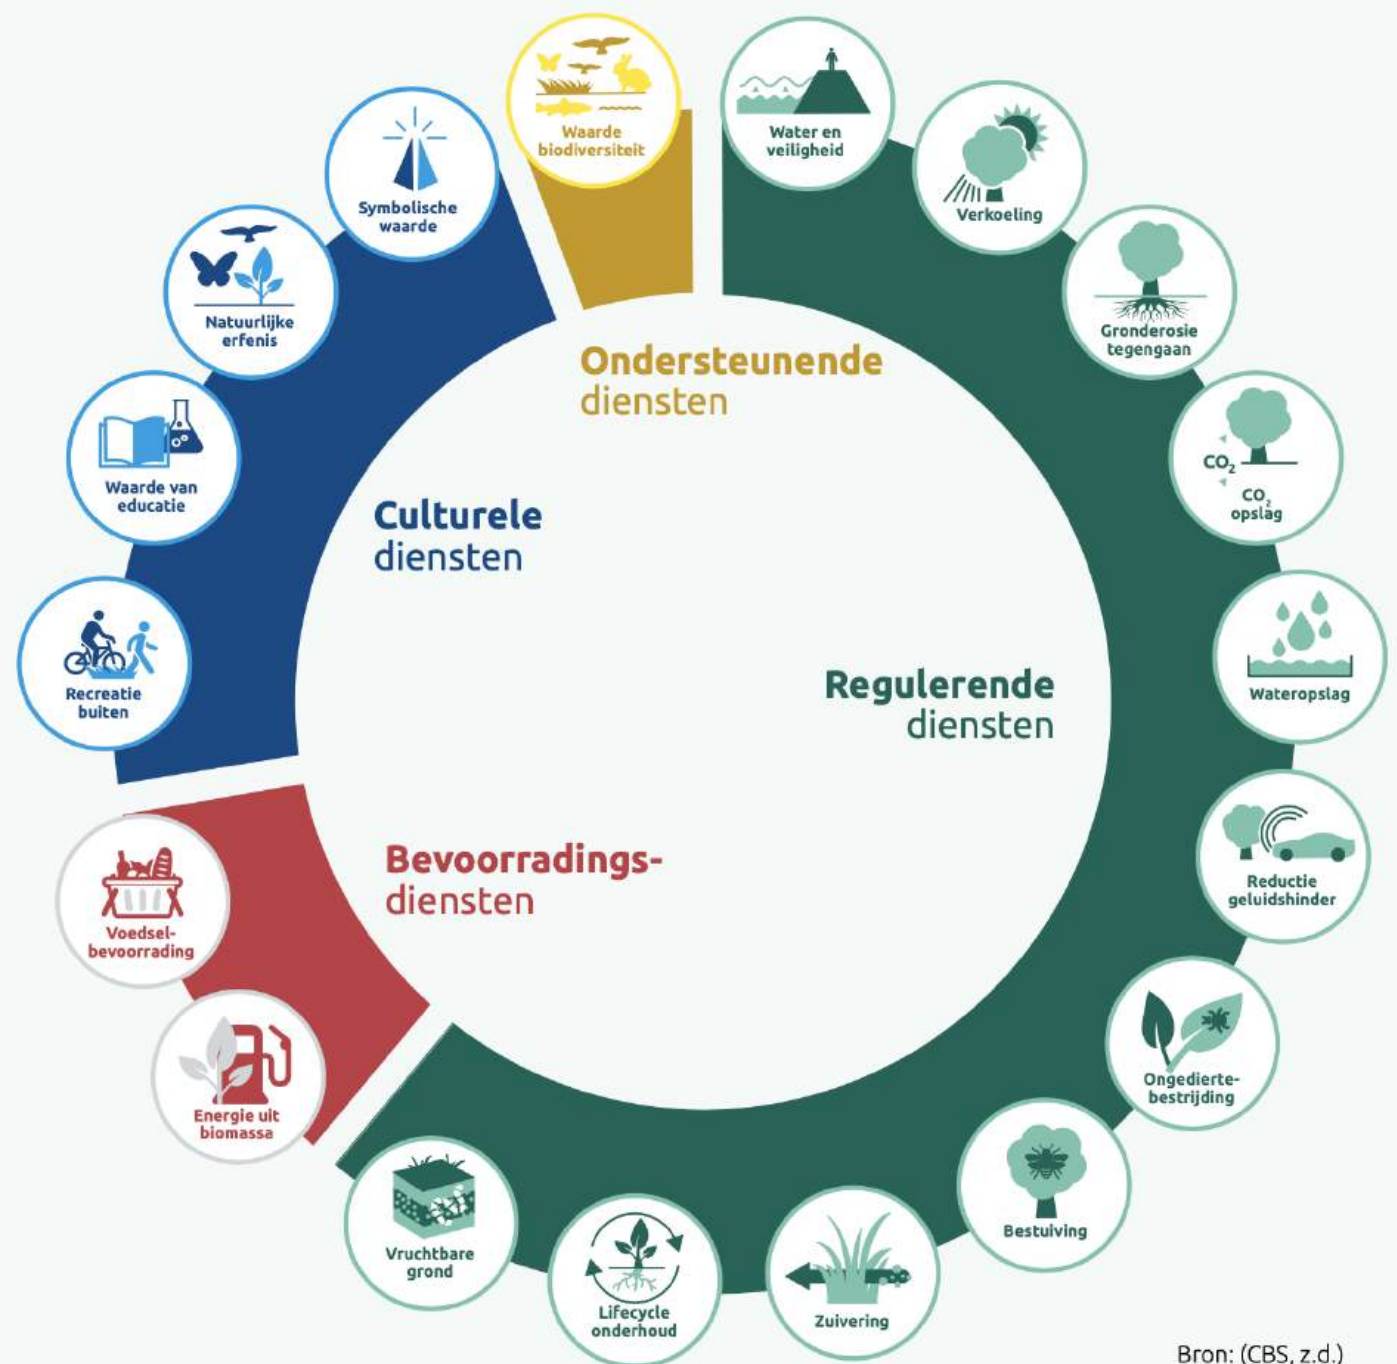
Waarde biodiversiteit

Water en veiligheid

Verkoeling

Gronderosie tegengaan

$CO_2$

$CO_2$ opslag

Wateropslag

Reductie geluidshinder

Ongedierte-bestrijding

Bestuiving

Zuivering

Lifecycle onderhoud

Vruchtbare grond

Energie uit biomassa

Voedsel-bevoorrading

Recreatie buiten

Waarde van educatie

Natuurlijke erfenis

Symbolische waarde

Ondersteunende diensten

Culturele diensten

Regulerende diensten

Bevoorradings-diensten

Bron: (CBS, z.d.)